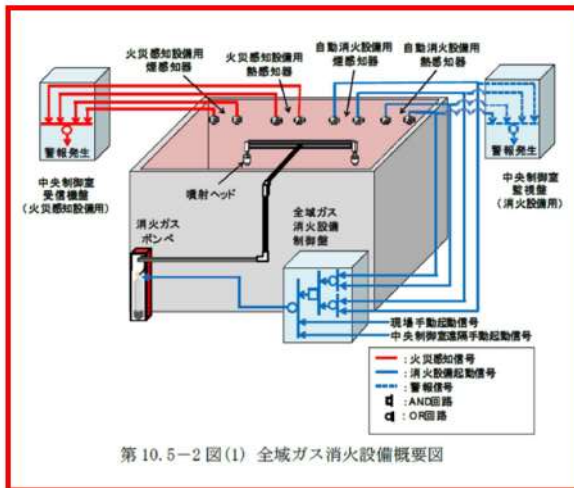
火災感知設備用
煙感知器

火災感知設備用
熱感知器

自動消火設備用
煙感知器

自動消火設備用
熱感知器

警報発生

中央制御室
受信機盤
（火災感知設備用）

噴射ヘッド

警報発生

中央制御室
監視盤
（消火設備用）

消火ガス
ボンベ

全域ガス
消火設備
制御盤

現場手動起動信号
中央制御室遠隔手動起動信号

：火災感知信号
：消火設備起動信号
：警報信号
：AND回路
：OR回路

第 10.5－2 図(1) 全域ガス消火設備概要図